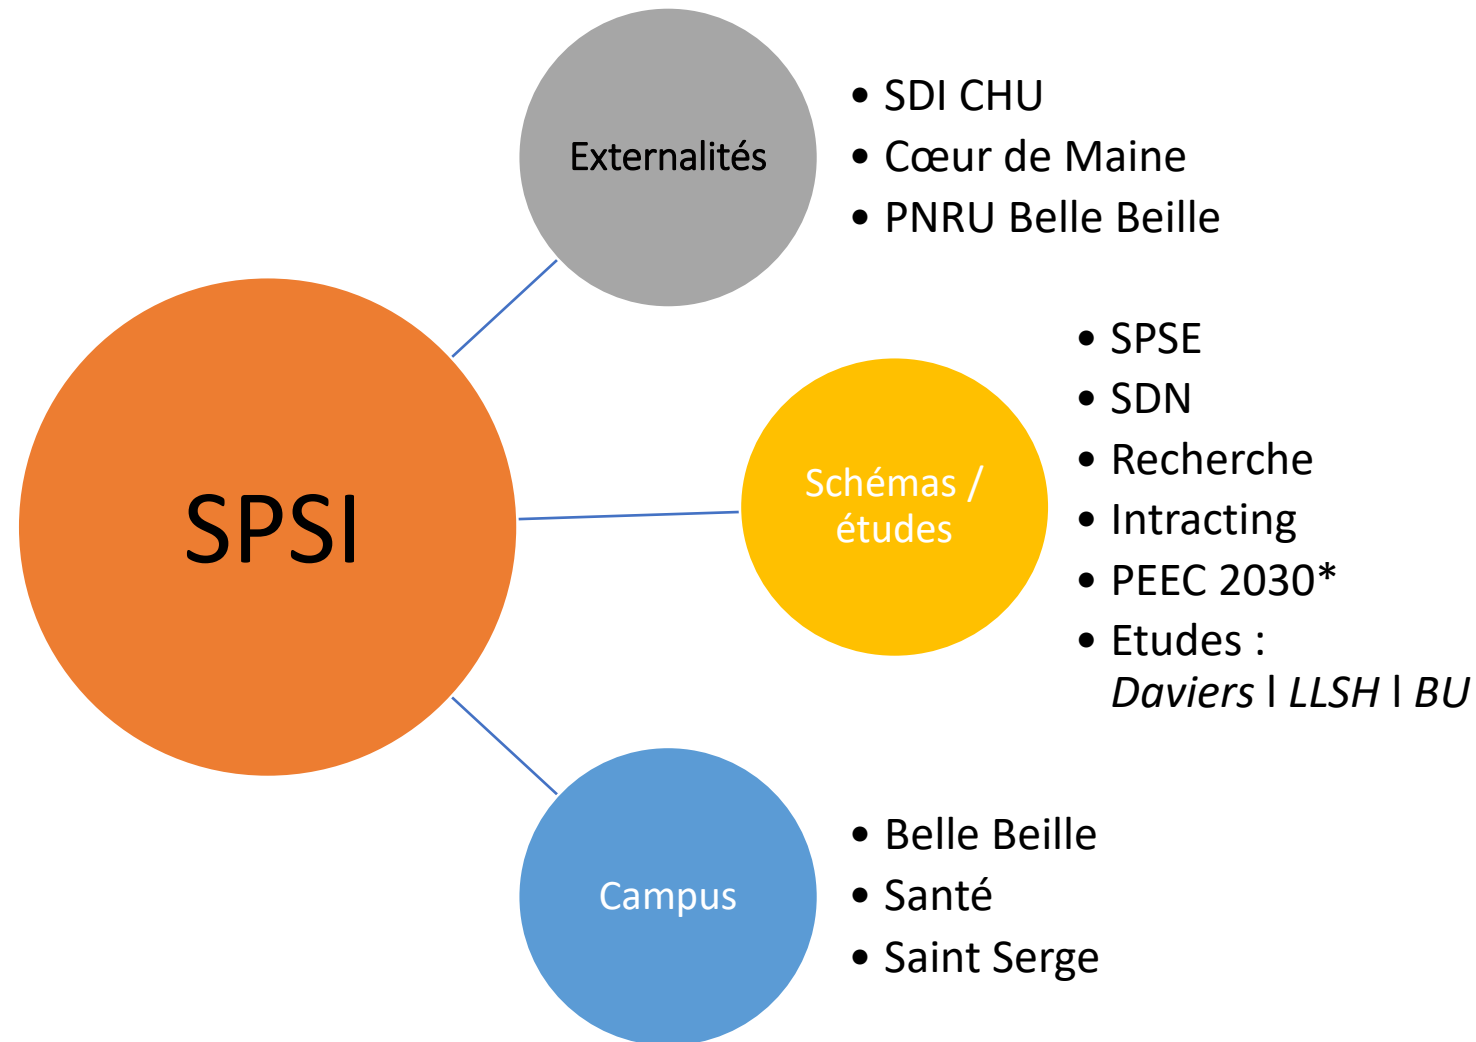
SPSI

Externalités

- SDI CHU
- Cœur de Maine
- PNRU Belle Beille

Schémas / études

- SPSE
- SDN
- Recherche
- Intracting
- PEEC 2030*
- Etudes : *Daviers* | *LLSH* | *BU*

Campus

- Belle Beille
- Santé
- Saint Serge